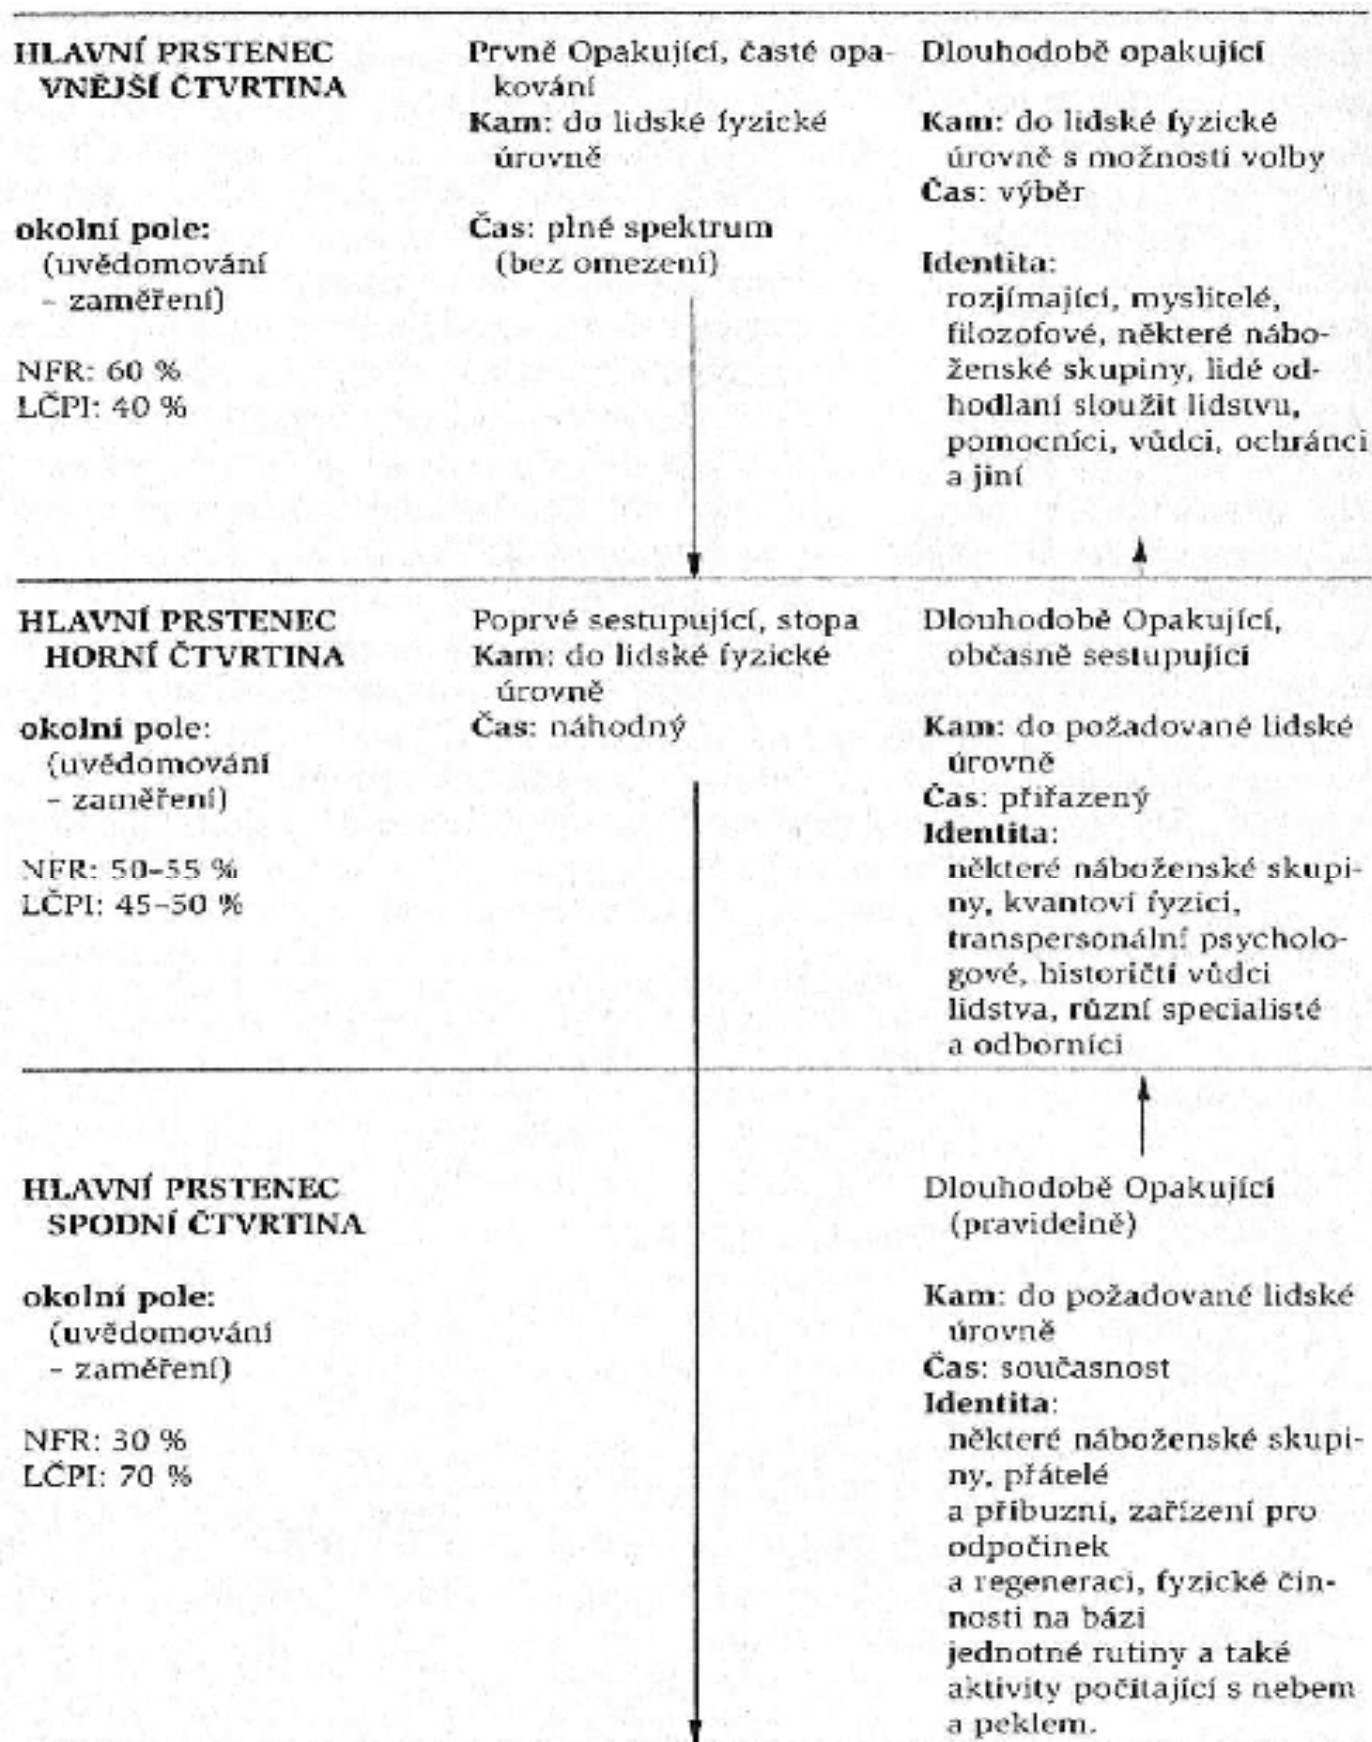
| | | |
|---|---|---|
| **HLAVNÍ PRSTENEC VNĚJŠÍ ČTVRTINA**<br><br>**okolní pole:** (uvědomování - zaměření)<br><br>NFR: 60 %<br>LČPI: 40 % | Prvně Opakující, časté opakování<br>**Kam:** do lidské fyzické úrovně<br><br>**Čas:** plné spektrum (bez omezení) | Dlouhodobě opakující<br><br>**Kam:** do lidské fyzické úrovně s možností volby<br>**Čas:** výběr<br><br>**Identita:** rozjímající, myslitelé, filozofové, některé náboženské skupiny, lidé odhodlaní sloužit lidstvu, pomocníci, vůdci, ochránci a jiní |
| **HLAVNÍ PRSTENEC HORNÍ ČTVRTINA**<br><br>**okolní pole:** (uvědomování - zaměření)<br><br>NFR: 50–55 %<br>LČPI: 45–50 % | Poprvé sestupující, stopa<br>**Kam:** do lidské fyzické úrovně<br>**Čas:** náhodný | Dlouhodobě Opakující, občasně sestupující<br><br>**Kam:** do požadované lidské úrovně<br>**Čas:** přiřazený<br>**Identita:** některé náboženské skupiny, kvantoví fyzici, transpersonální psychologové, historičtí vůdci lidstva, různí specialisté a odborníci |
| **HLAVNÍ PRSTENEC SPODNÍ ČTVRTINA**<br><br>**okolní pole:** (uvědomování - zaměření)<br><br>NFR: 30 %<br>LČPI: 70 % | | Dlouhodobě Opakující (pravidelně)<br><br>**Kam:** do požadované lidské úrovně<br>**Čas:** současnost<br>**Identita:** některé náboženské skupiny, přátelé a příbuzní, zařízení pro odpočinek a regeneraci, fyzické činnosti na bázi jednotné rutiny a také aktivity počítající s nebem a peklem. |